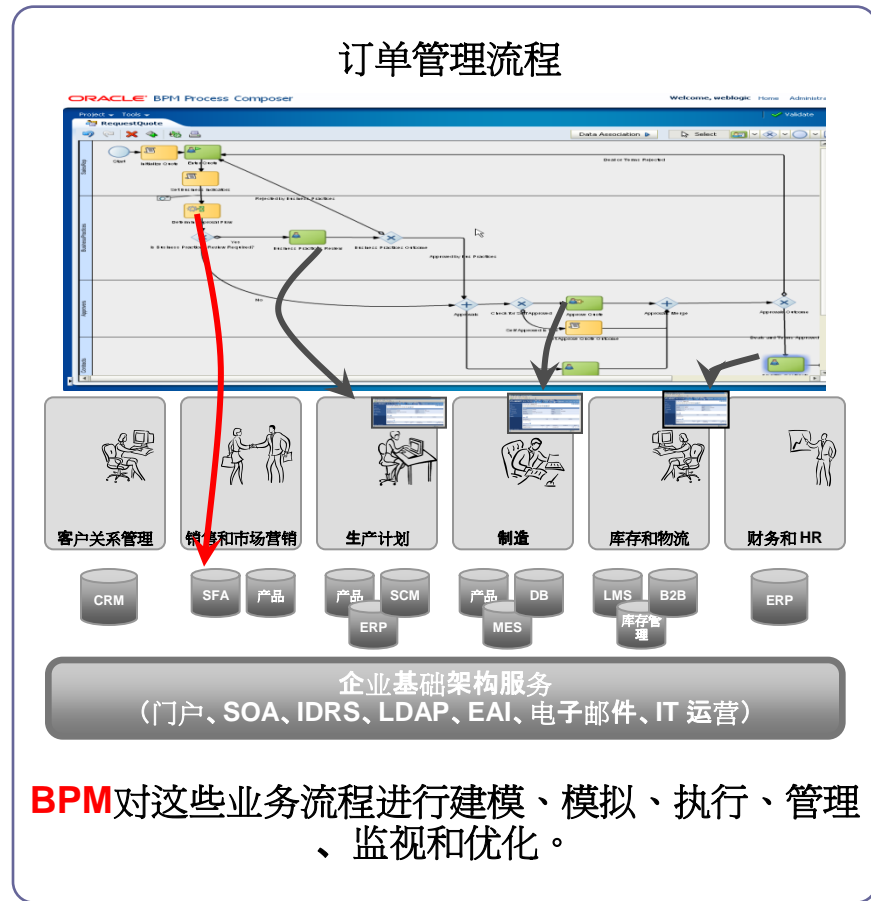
订单管理流程

ORACLE BPM Process Composer

Welcome, weblogic Home Administra

Project Tools

RequestQuote

Data Association

Select

Validate

客户关系管理

销售和市场营销

生产计划

制造

库存和物流

财务和 HR

CRM

SFA

产品

产品

SCM

ERP

产品

DB

MES

LMS

B2B

库存管理

ERP

企业基础架构服务
（门户、SOA、IDRS、LDAP、EAI、电子邮件、IT 运营）

BPM对这些业务流程进行建模、模拟、执行、管理、监视和优化。